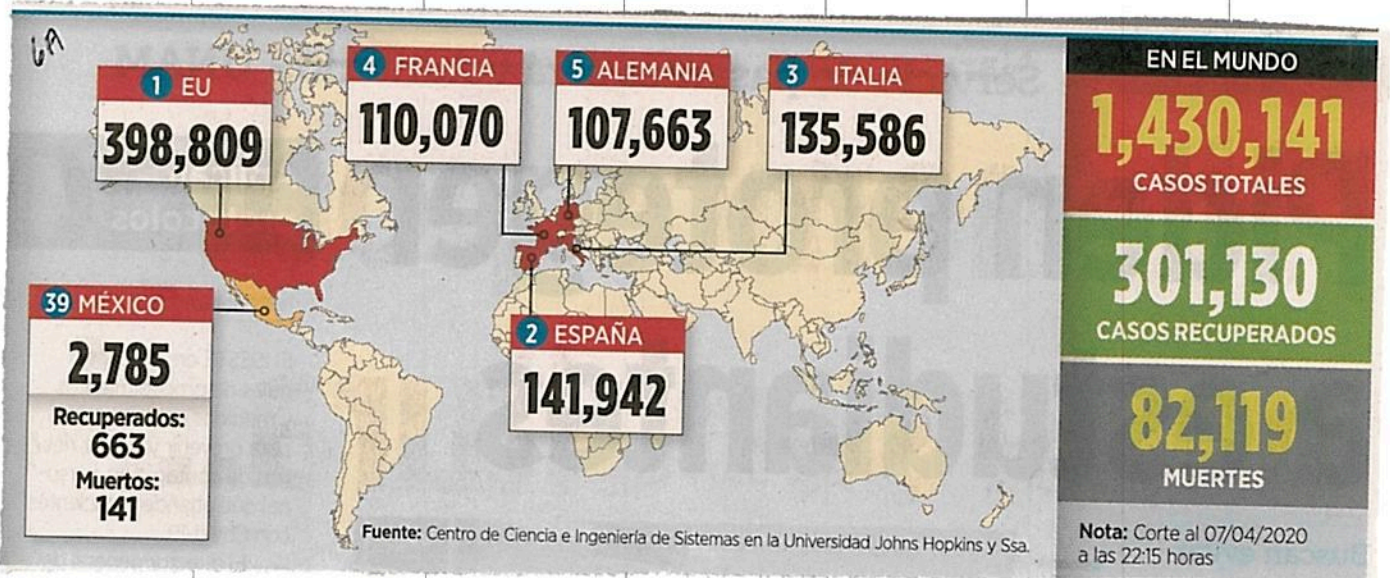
6A

1 EU
398,809

4 FRANCIA
110,070

5 ALEMANIA
107,663

3 ITALIA
135,586

39 MÉXICO
2,785
Recuperados:
663
Muertos:
141

2 ESPAÑA
141,942

EN EL MUNDO
1,430,141
CASOS TOTALES
301,130
CASOS RECUPERADOS
82,119
MUERTES

Fuente: Centro de Ciencia e Ingeniería de Sistemas en la Universidad Johns Hopkins y Ssa.

Nota: Corte al 07/04/2020 a las 22:15 horas